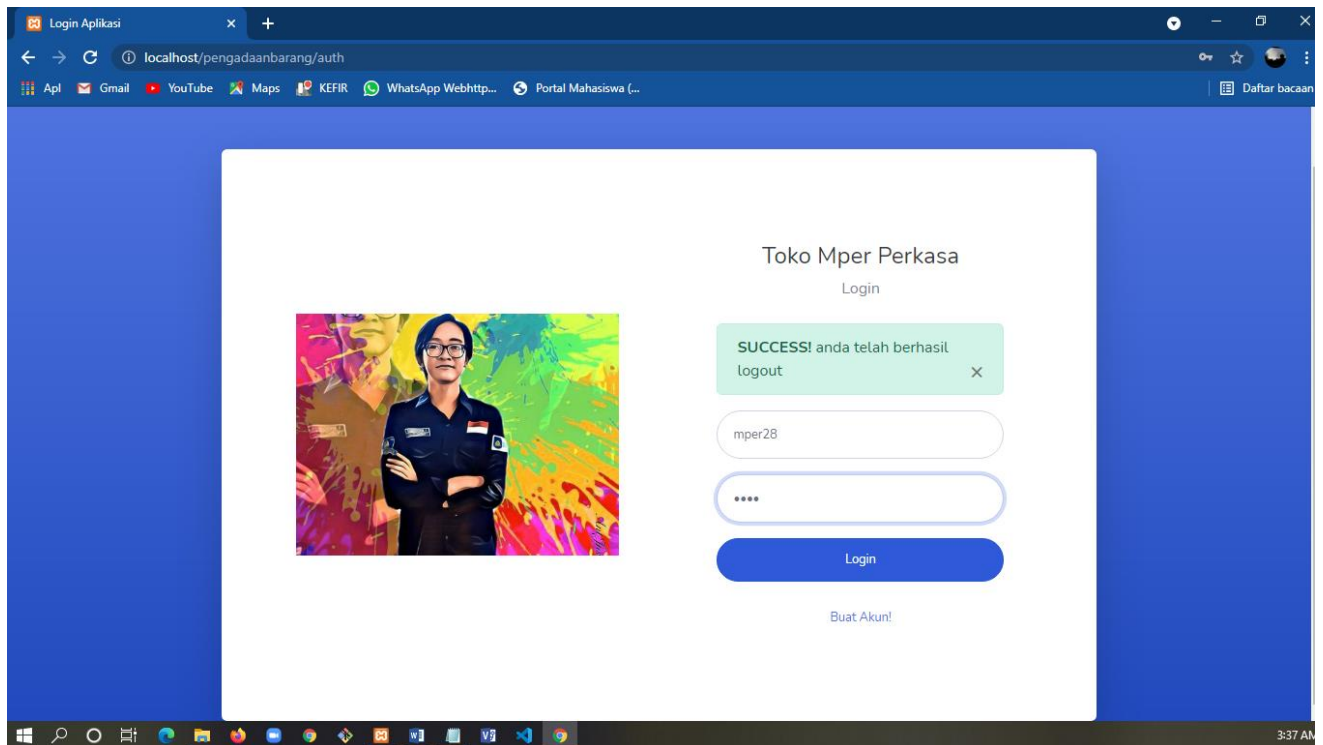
Login Aplikasi

localhost/pengadaanbarang/auth

Apl Gmail YouTube Maps KEFIR WhatsApp Webhttp... Portal Mahasiswa (...

Daftar bacaan

Toko Mper Perkasa

Login

SUCCESS! anda telah berhasil logout ×

mper28

••••

Login

Buat Akun!

3:37 AM